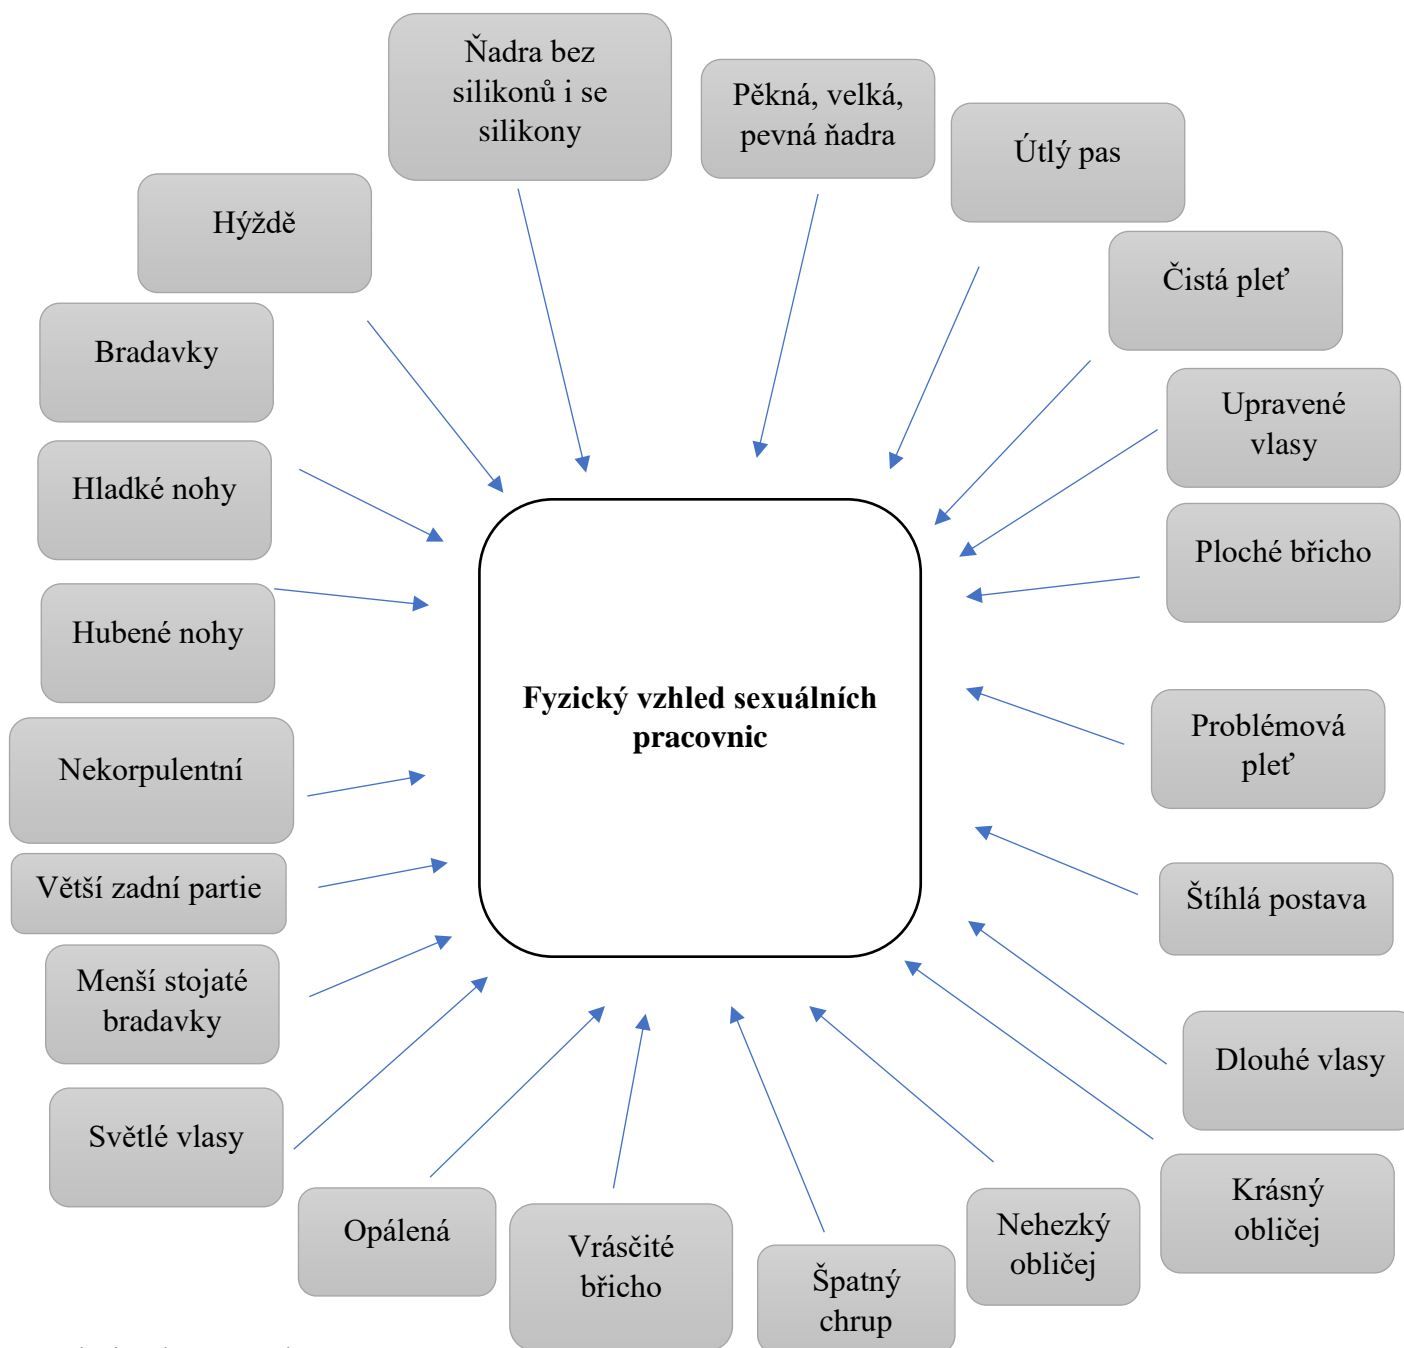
Ňadra bez silikonů i se silikony

Pěkná, velká, pevná ňadra

Útlý pas

Hýždě

Čistá pleť

Bradavky

Upravené vlasy

Hladké nohy

Ploché břicho

Hubené nohy

Fyzický vzhled sexuálních pracovnic

Problémová pleť

Nekorpulentní

Štíhlá postava

Větší zadní partie

Menší stojaté bradavky

Dlouhé vlasy

Světlé vlasy

Krásný obličej

Opálená

Vrásčité břicho

Špatný chrup

Nehezký obličej

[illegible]